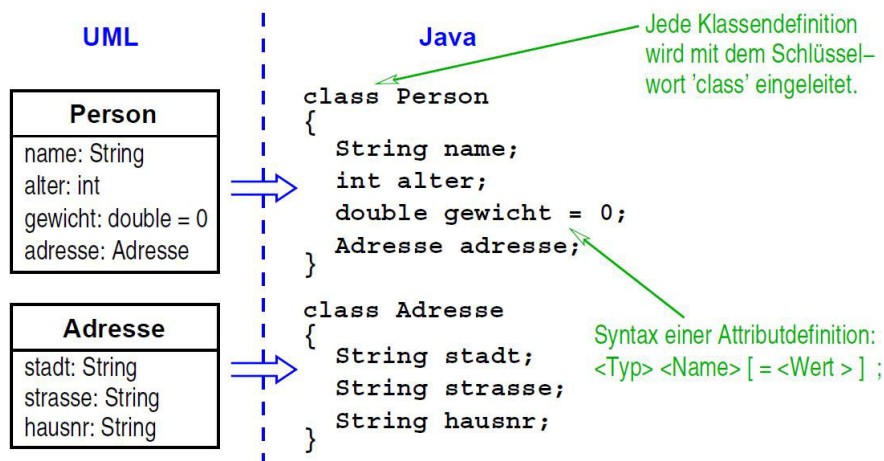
UML

Person

name: String
alter: int
gewicht: double = 0
adresse: Adresse

Adresse

stadt: String
strasse: String
hausnr: String

Java

Jede Klassendefinition wird mit dem Schlüsselwort 'class' eingeleitet.

```
class Person
{
  String name;
  int alter;
  double gewicht = 0;
  Adresse adresse;
}

class Adresse
{
  String stadt;
  String strasse;
  String hausnr;
}
```

Syntax einer Attributdefinition:
<Typ> <Name> [ = <Wert > ] ;